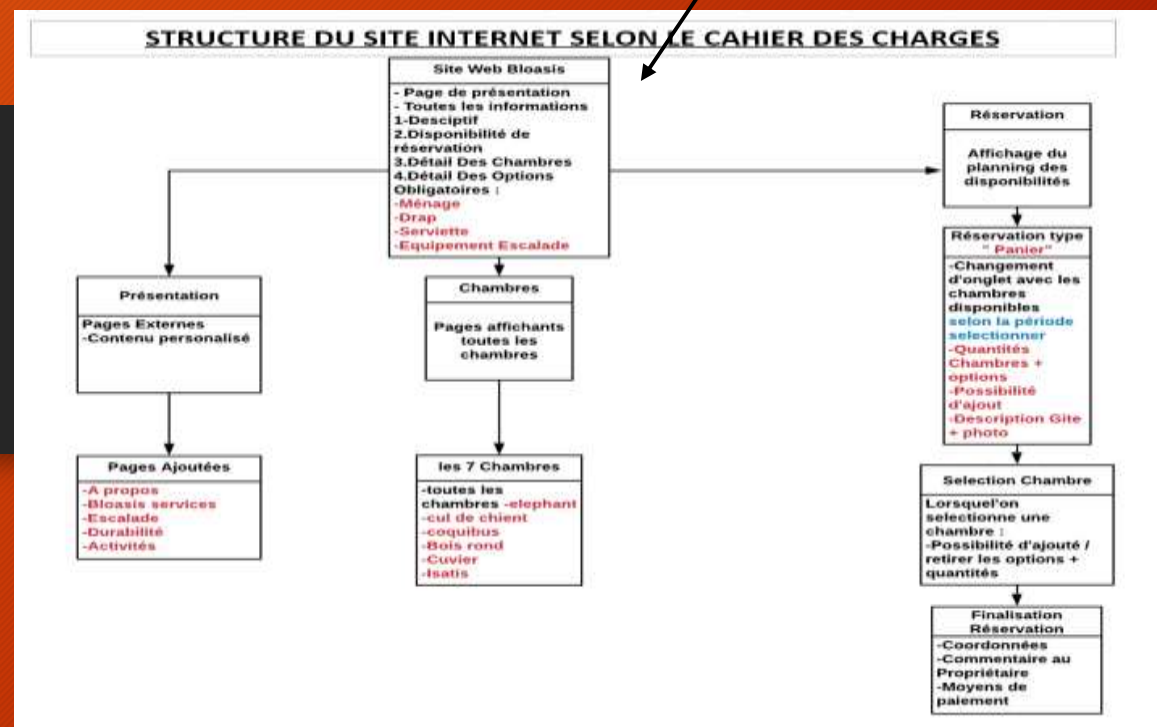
STRUCTURE DU SITE INTERNET SELON LE CAHIER DES CHARGES

Site Web Bloasis

- Page de présentation
- Toutes les informations
1-Desciptif
2.Disponibilité de réservation
3.Détail Des Chambres
4.Détail Des Options Obligatoires :
-Ménage
-Drap
-Serviette
-Equipement Escalade

Présentation

Pages Externes
-Contenu personalisé

Pages Ajoutées

-A propos
-Bloasis services
-Escalade
-Durabilité
-Activités

Chambres

Pages affichants toutes les chambres

les 7 Chambres

-toutes les chambres -elephant
-cul de chient
-coquibus
-Bois rond
-Cuvier
-Isatis

Réservation

Affichage du planning des disponibilités

Réservation type " Panier"

-Changement d'onglet avec les chambres disponibles selon la période selectionner
-Quantités Chambres + options
-Possibilité d'ajout
-Description Gite + photo

Selection Chambre

Lorsquel'on selectionne une chambre :
-Possibilité d'ajouté / retirer les options + quantités

Finalisation Réservation

-Coordonnées
-Commentaire au Propriétaire
-Moyens de paiement